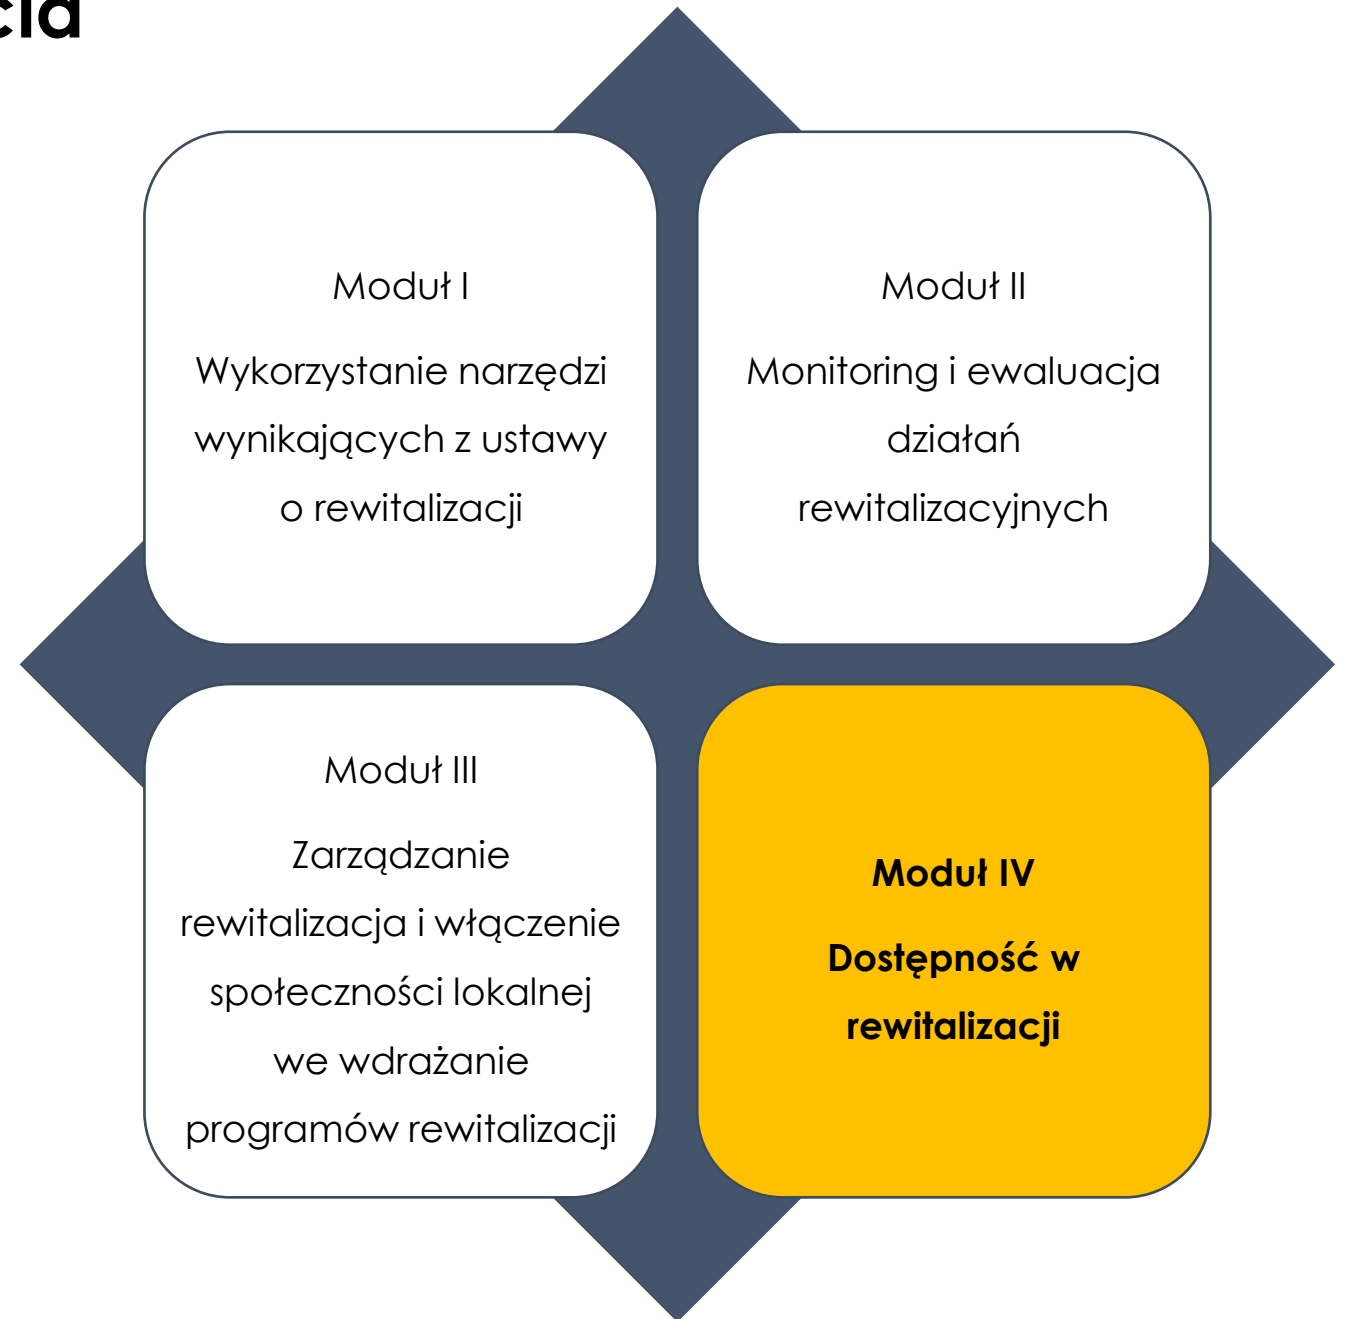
cja

Moduł I

Wykorzystanie narzędzi wynikających z ustawy o rewitalizacji

Moduł II

Monitoring i ewaluacja działań rewitalizacyjnych

Moduł III

Zarządzanie rewitalizacja i włączenie społeczności lokalnej we wdrażanie programów rewitalizacji

Moduł IV

Dostępność w rewitalizacji